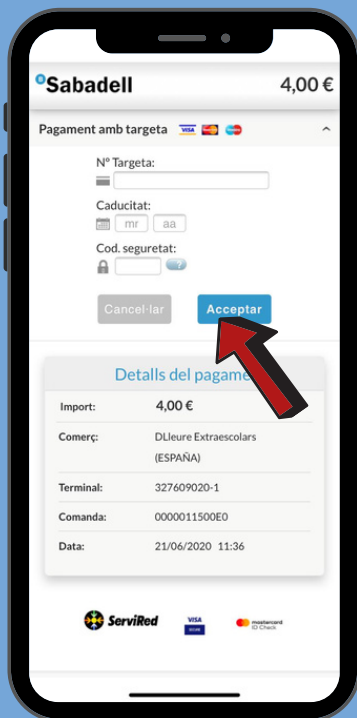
Sabadell 4,00 €

Pagament amb targeta VISA

Nº Targeta:

Caducitat:

mr aa

Cod. seguretat:

?

Cancel·lar Acceptar

Detalls del pagame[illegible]

| Import: | 4,00 € |
|---|---|
| Comerç: | DLleure Extraescolars (ESPAÑA) |
| Terminal: | 327609020-1 |
| Comanda: | 0000011500E0 |
| Data: | 21/06/2020 11:36 |

ServiRed VISA mastercard ID Check